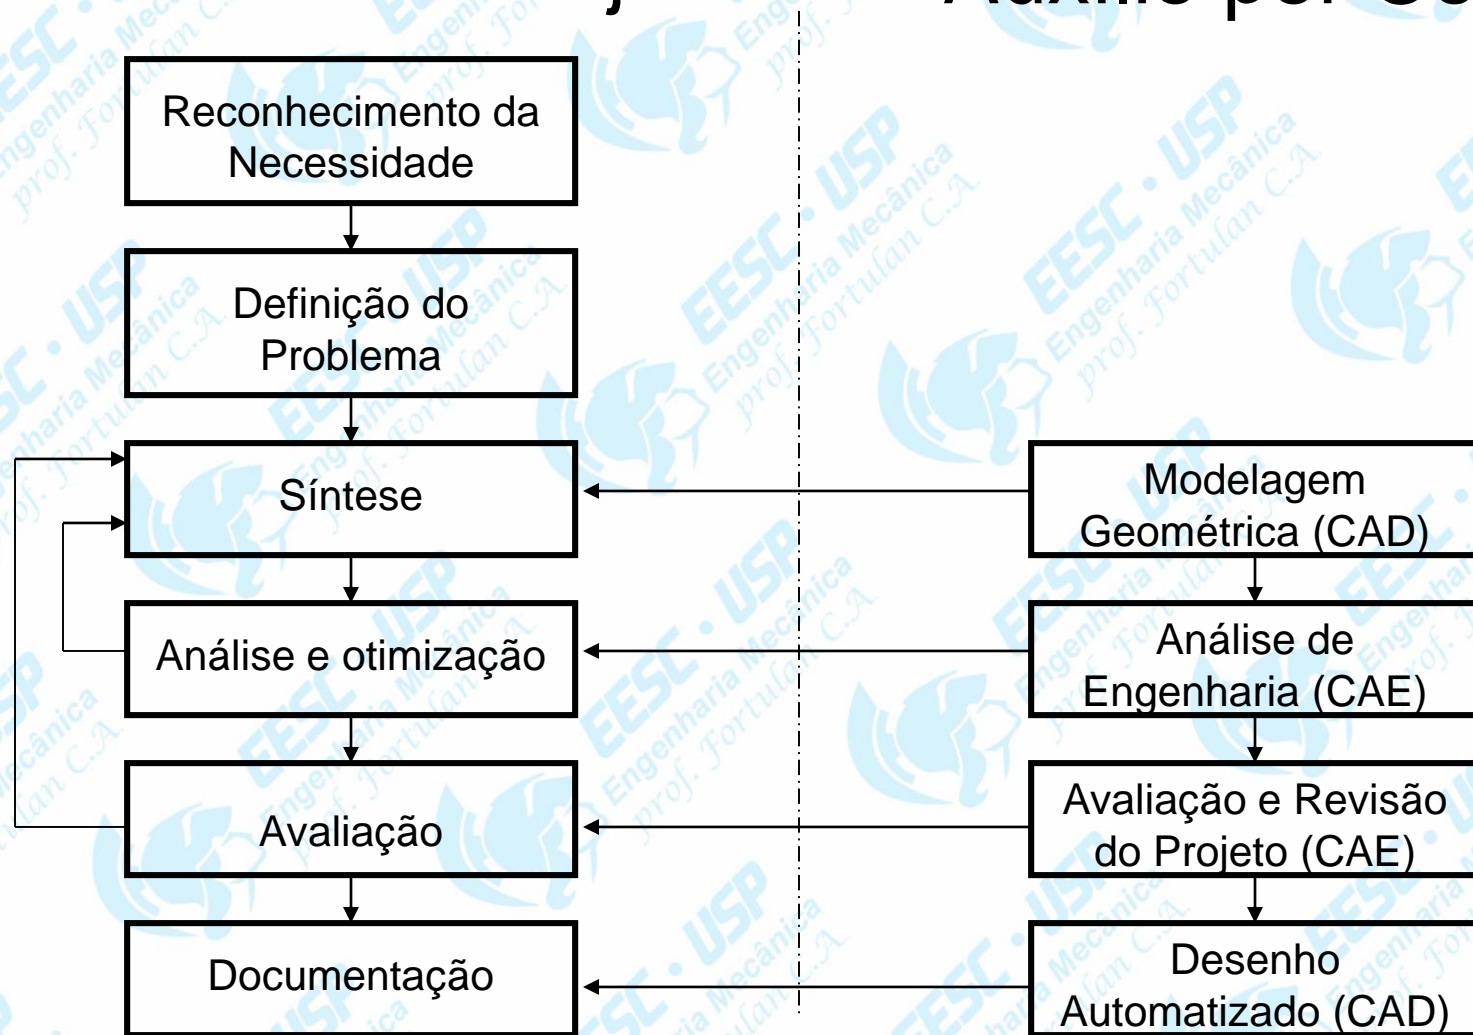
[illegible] Auxílio por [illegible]

Reconhecimento da Necessidade

Definição do Problema

Síntese

Análise e otimização

Avaliação

Documentação

Modelagem Geométrica (CAD)

Análise de Engenharia (CAE)

Avaliação e Revisão do Projeto (CAE)

Desenho Automatizado (CAD)

EESC • USP Engenharia Mecânica prof. Fortulan C.A.